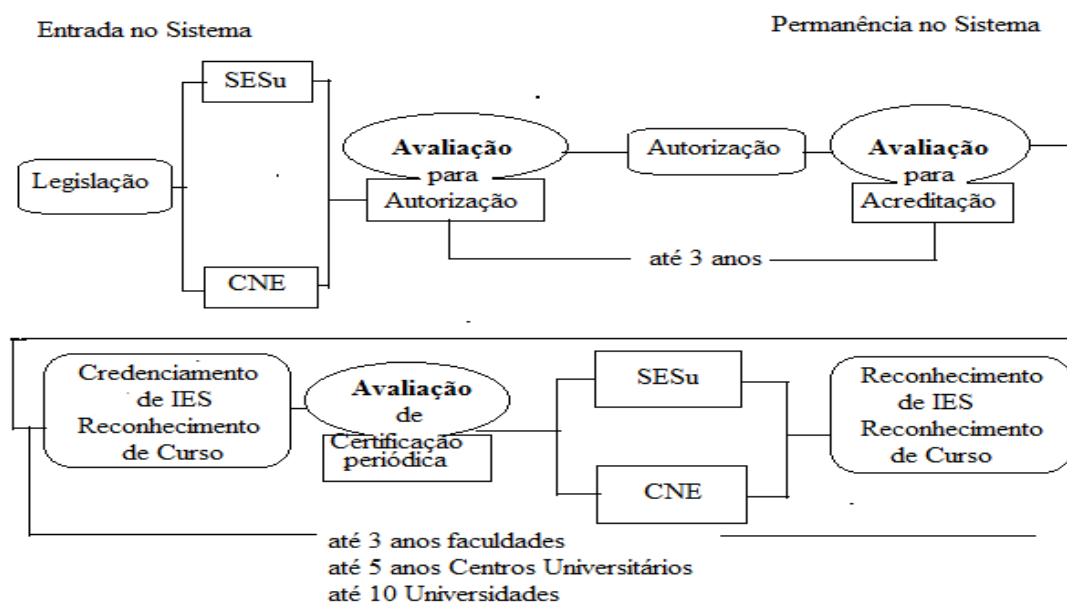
Entrada no Sistema

Permanência no Sistema

SESu

Legislação

CNE

**Avaliação** para Autorização

Autorização

**Avaliação** para Acreditação

até 3 anos

Credenciamento de IES Reconhecimento de Curso

**Avaliação** de Certificação periódica

SESu

CNE

Reconhecimento de IES Reconhecimento de Curso

até 3 anos faculdades
até 5 anos Centros Universitários
até 10 Universidades